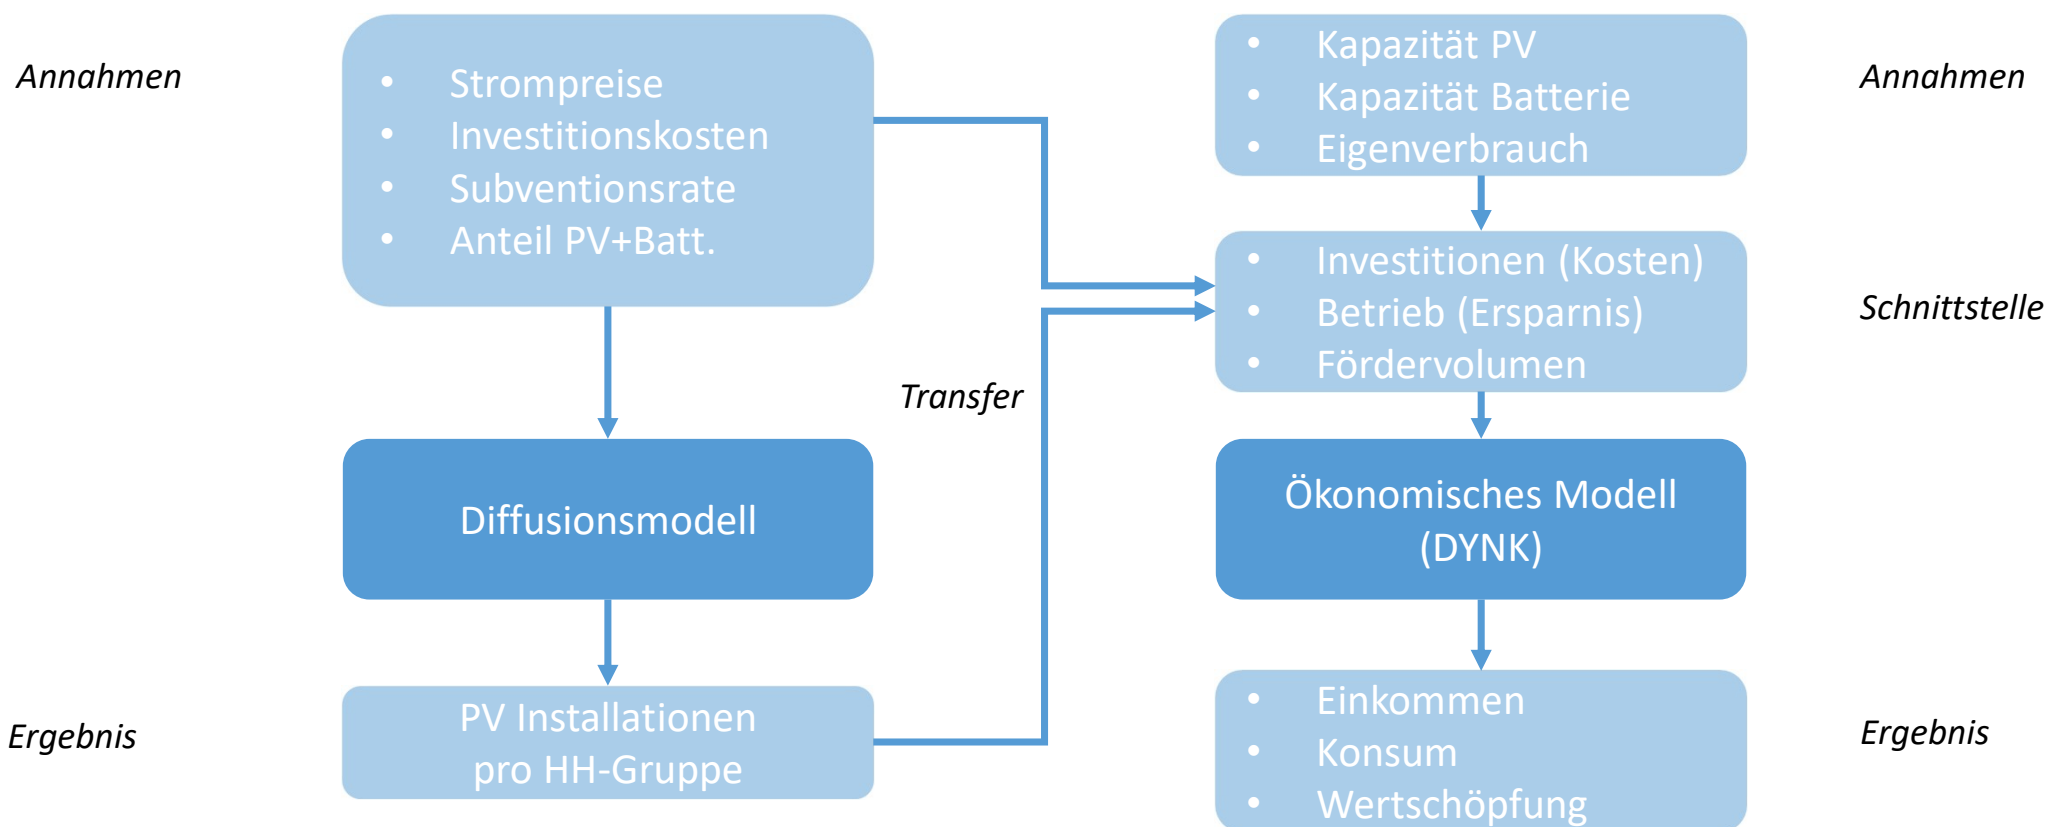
Annahmen

- Strompreise
- Investitionskosten
- Subventionsrate
- Anteil PV+Batt.

- Kapazität PV
- Kapazität Batterie
- Eigenverbrauch

Annahmen

- Investitionen (Kosten)
- Betrieb (Ersparnis)
- Fördervolumen

Schnittstelle

Transfer

Diffusionsmodell

Ökonomisches Modell (DYNK)

Ergebnis

PV Installationen pro HH-Gruppe

- Einkommen
- Konsum
- Wertschöpfung

Ergebnis